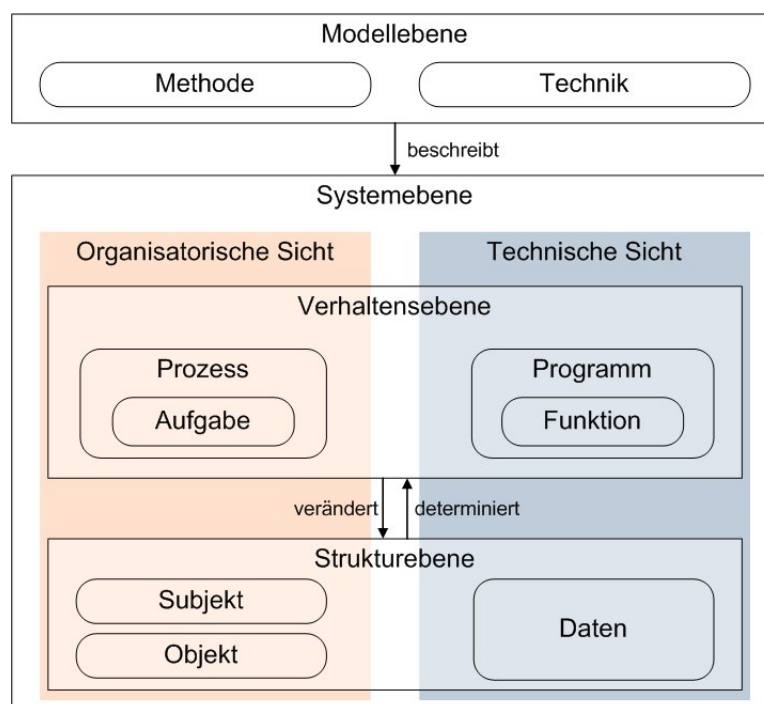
Modellebene

Methode

Technik

beschreibt

Systemebene

Organisatorische Sicht

Technische Sicht

Verhaltensebene

Prozess

Aufgabe

Programm

Funktion

verändert

determiniert

Strukturebene

Subjekt

Objekt

Daten